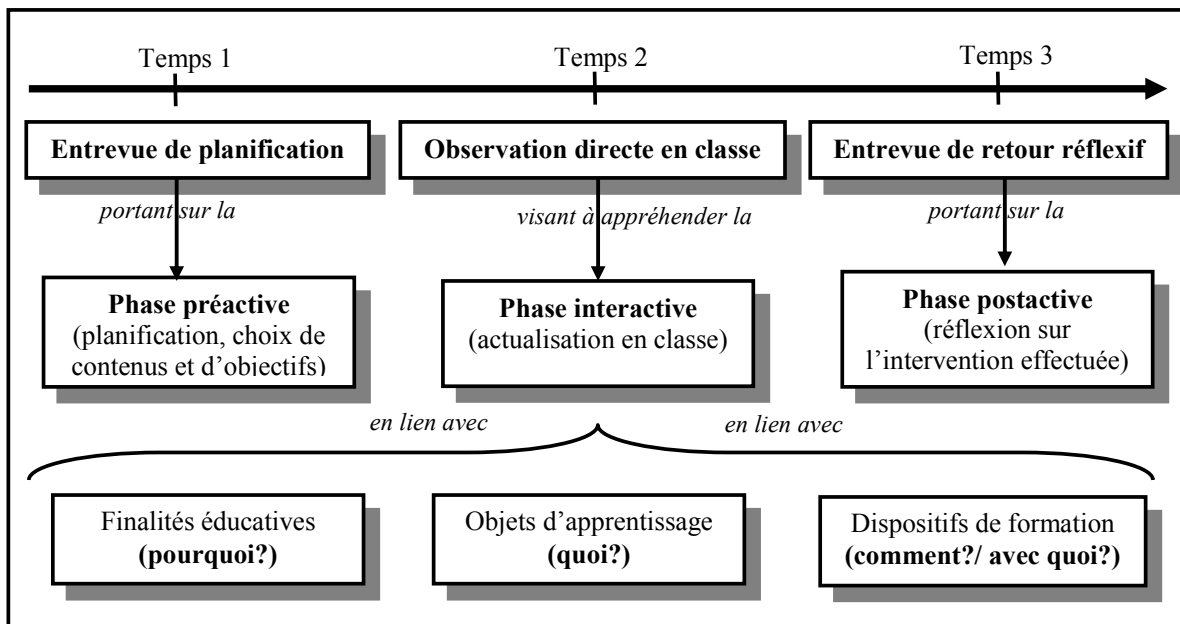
Temps 1

Temps 2

Temps 3

**Entrevue de planification**

**Observation directe en classe**

**Entrevue de retour réflexif**

*portant sur la*

*visant à appréhender la*

*portant sur la*

**Phase préactive**
(planification, choix de contenus et d'objectifs)

**Phase interactive**
(actualisation en classe)

**Phase postactive**
(réflexion sur l'intervention effectuée)

*en lien avec*

*en lien avec*

Finalités éducatives
**(pourquoi?)**

Objets d'apprentissage
**(quoi?)**

Dispositifs de formation
**(comment?/ avec quoi?)**